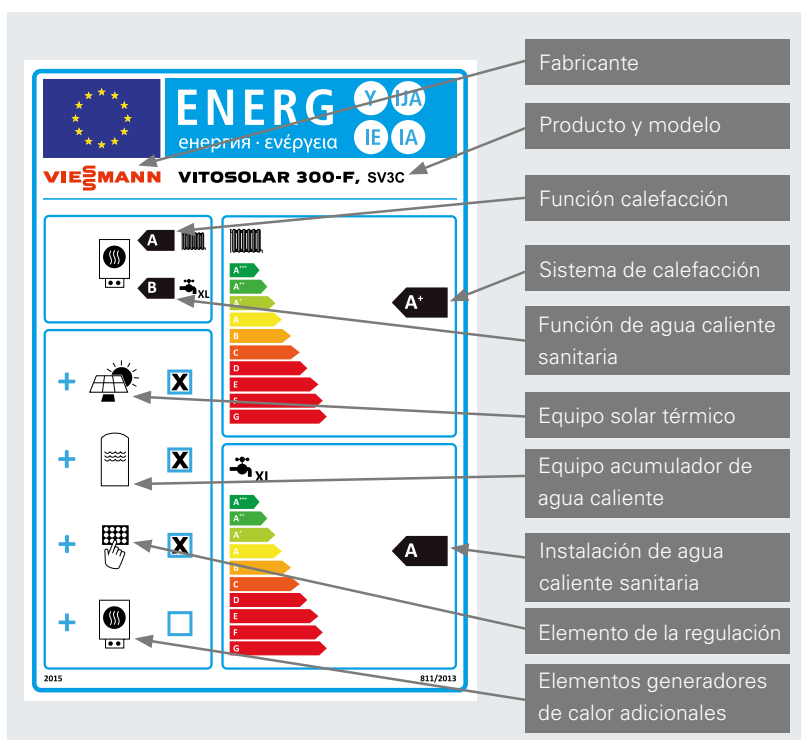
ENERG Y IJA IE IA
енергия · ενέργεια

VIESSMANN VITOSOLAR 300-F, SV3C

A

B XL

A+++
A++
A+
A
B
C
D
E
F
G

A+

+ X
+ X
+ X
+

XL

A+++
A++
A+
A
B
C
D
E
F
G

A

2015 811/2013

Fabricante

Producto y modelo

Función calefacción

Sistema de calefacción

Función de agua caliente sanitaria

Equipo solar térmico

Equipo acumulador de agua caliente

Instalación de agua caliente sanitaria

Elemento de la regulación

Elementos generadores de calor adicionales